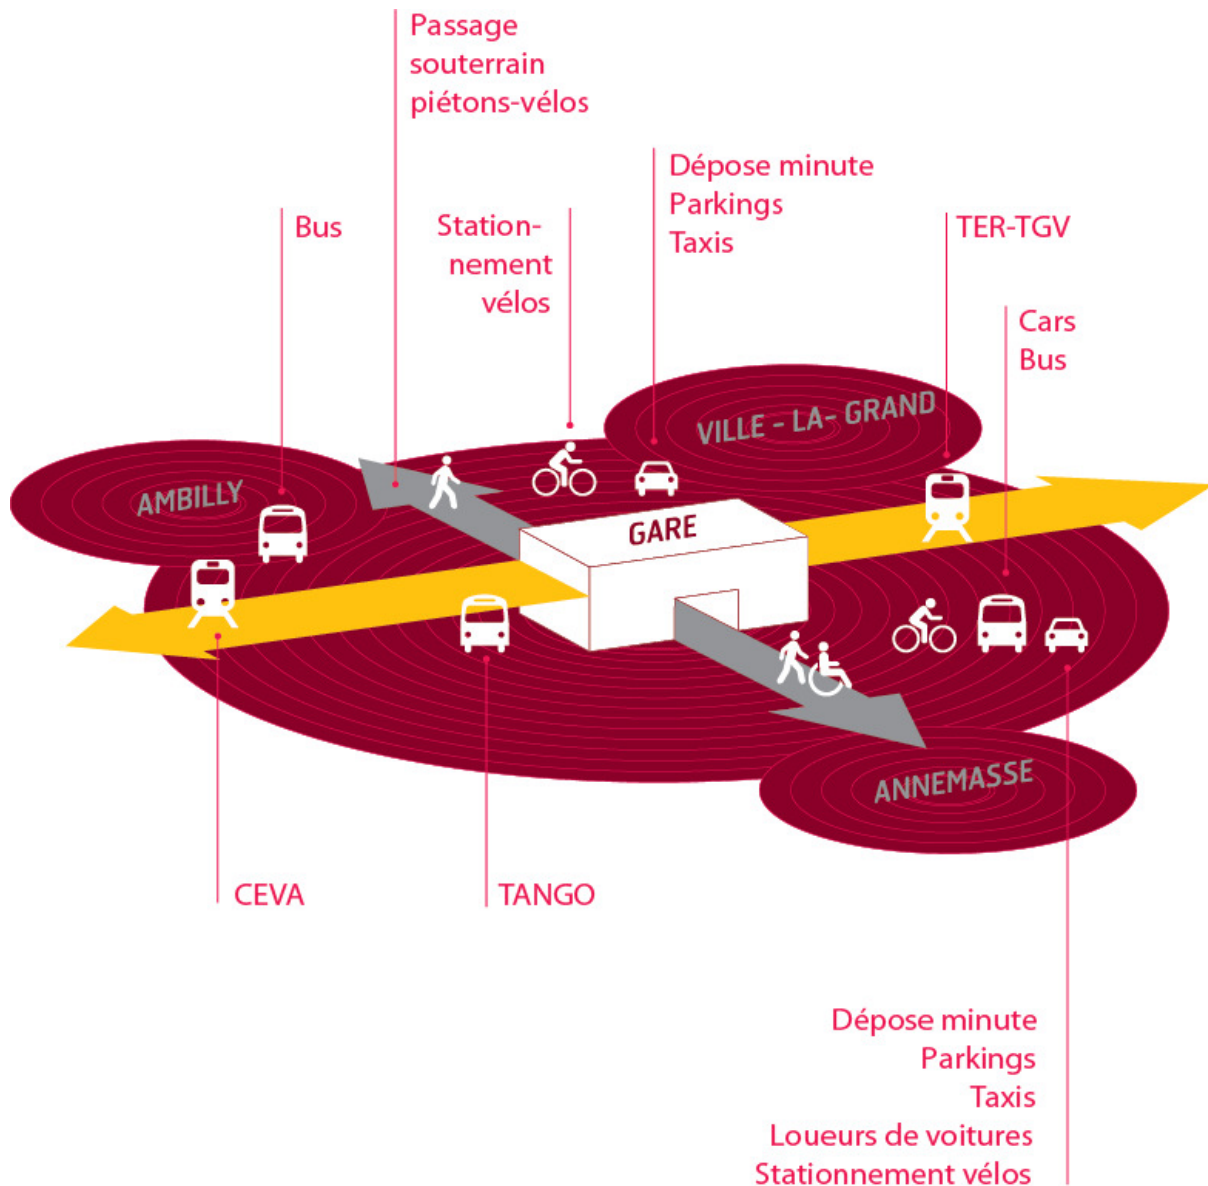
Passage souterrain piétons-vélos

Dépose minute
Parkings
Taxis

Bus

Stationnement vélos

TER-TGV

Cars
Bus

VILLE - LA - GRAND

AMBILLY

GARE

ANNEMASSE

CEVA

TANGO

Dépose minute
Parkings
Taxis
Loueurs de voitures
Stationnement vélos